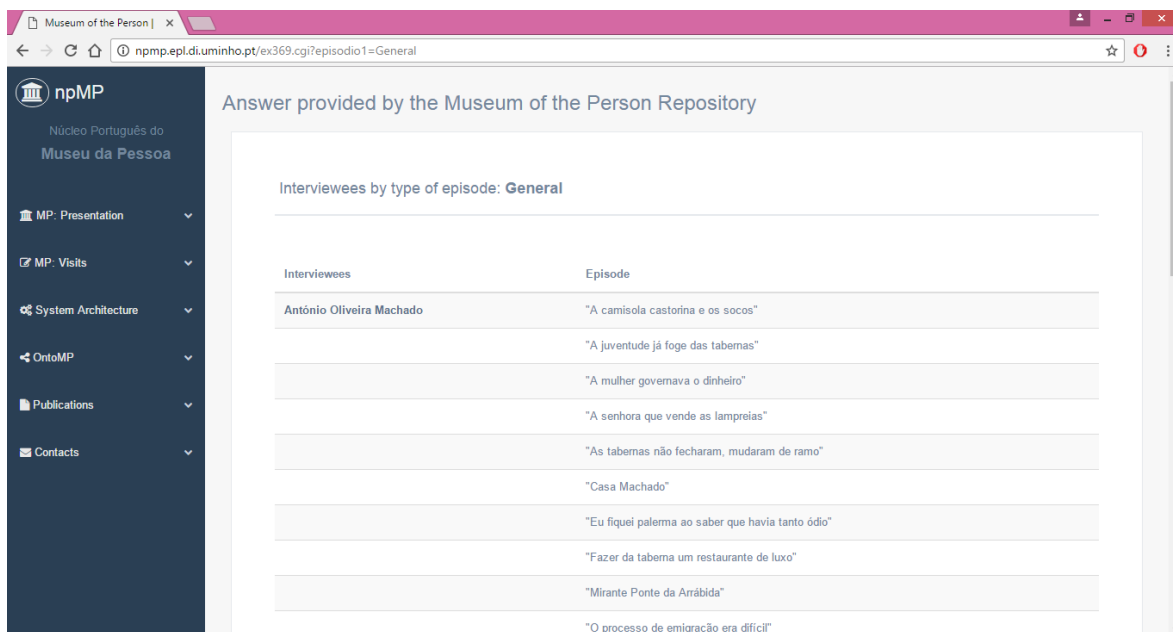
Museum of the Person |

npmp.epl.di.uminho.pt/ex369.cgi?episodio1=General

npMP

Núcleo Português do

Museu da Pessoa

MP: Presentation

MP: Visits

System Architecture

OntoMP

Publications

Contacts

Answer provided by the Museum of the Person Repository

Interviewees by type of episode: **General**

| Interviewees | Episode |
|---|---|
| António Oliveira Machado | "A camisola castorina e os socos" |
| | "A juventude já foge das tabernas" |
| | "A mulher governava o dinheiro" |
| | "A senhora que vende as lampreias" |
| | "As tabernas não fecharam, mudaram de ramo" |
| | "Casa Machado" |
| | "Eu fiquei palerma ao saber que havia tanto ódio" |
| | "Fazer da taberna um restaurante de luxo" |
| | "Mirante Ponte da Arrábida" |
| | "O processo de emigração era difícil" |